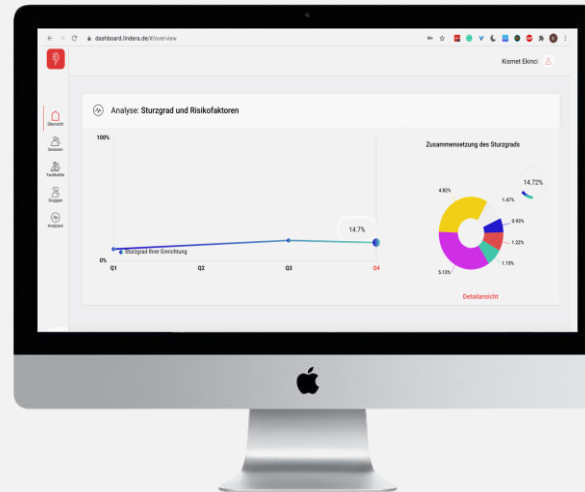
dashboard.lindera.de/#/overview

Kismet Ekinci

Übersicht
Senioren
Fachkräfte
Gruppen
Analysen

Analyse: Sturzgrad und Risikofaktoren

100%

14.7%

0%

Sturzgrad Ihrer Einrichtung

Q1
Q2
Q3
Q4

Zusammensetzung des Sturzgrads

14.72%

4.82%
1.47%
0.93%
1.22%
1.15%
5.13%

Detailansicht